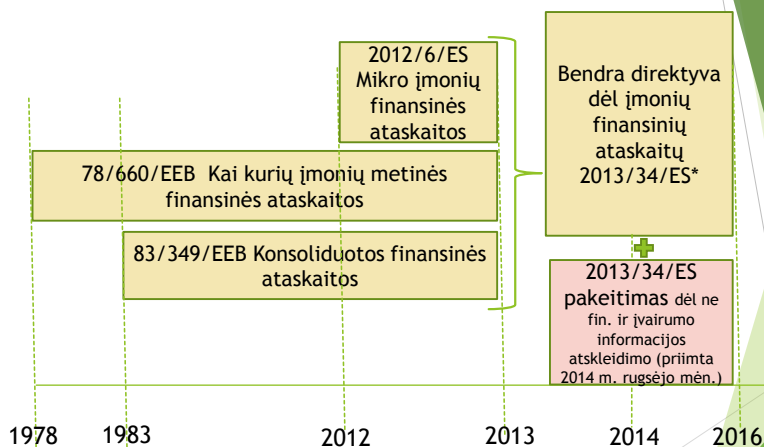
2012/6/ES Mikro įmonių finansinės ataskaitos

78/660/EEB Kai kurių įmonių metinės finansinės ataskaitos

83/349/EEB Konsoliduotos finansinės ataskaitos

Bendra direktyva dėl įmonių finansinių ataskaitų 2013/34/ES*

2013/34/ES pakeitimas dėl ne fin. ir įvairumo informacijos atskleidimo (priimta 2014 m. rugsėjo mėn.)

1978 1983 2012 2013 2014 2016